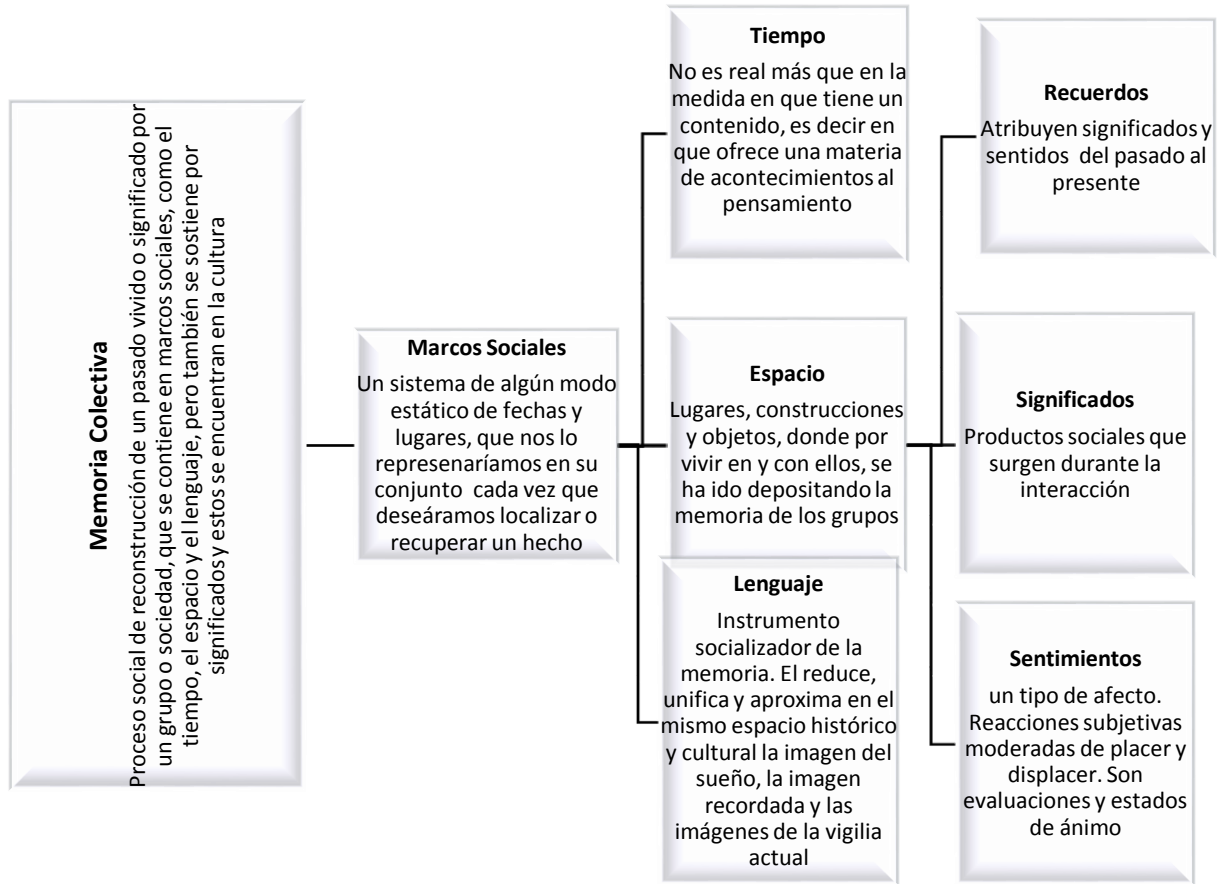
Memoria Colectiva

Proceso social de reconstrucción de un pasado vivido o significado por un grupo o sociedad, que se contiene en marcos sociales, como el tiempo, el espacio y el lenguaje, pero también se sostiene por significados y estos se encuentran en la cultura

Marcos Sociales

Un sistema de algún modo estático de fechas y lugares, que nos lo represenaríamos en su conjunto cada vez que deseáramos localizar o recuperar un hecho

Tiempo

No es real más que en la medida en que tiene un contenido, es decir en que ofrece una materia de acontecimientos al pensamiento

Espacio

Lugares, construcciones y objetos, donde por vivir en y con ellos, se ha ido depositando la memoria de los grupos

Lenguaje

Instrumento socializador de la memoria. El reduce, unifica y aproxima en el mismo espacio histórico y cultural la imagen del sueño, la imagen recordada y las imágenes de la vigilia actual

Recuerdos

Atribuyen significados y sentidos del pasado al presente

Significados

Productos sociales que surgen durante la interacción

Sentimientos

un tipo de afecto. Reacciones subjetivas moderadas de placer y displacer. Son evaluaciones y estados de ánimo